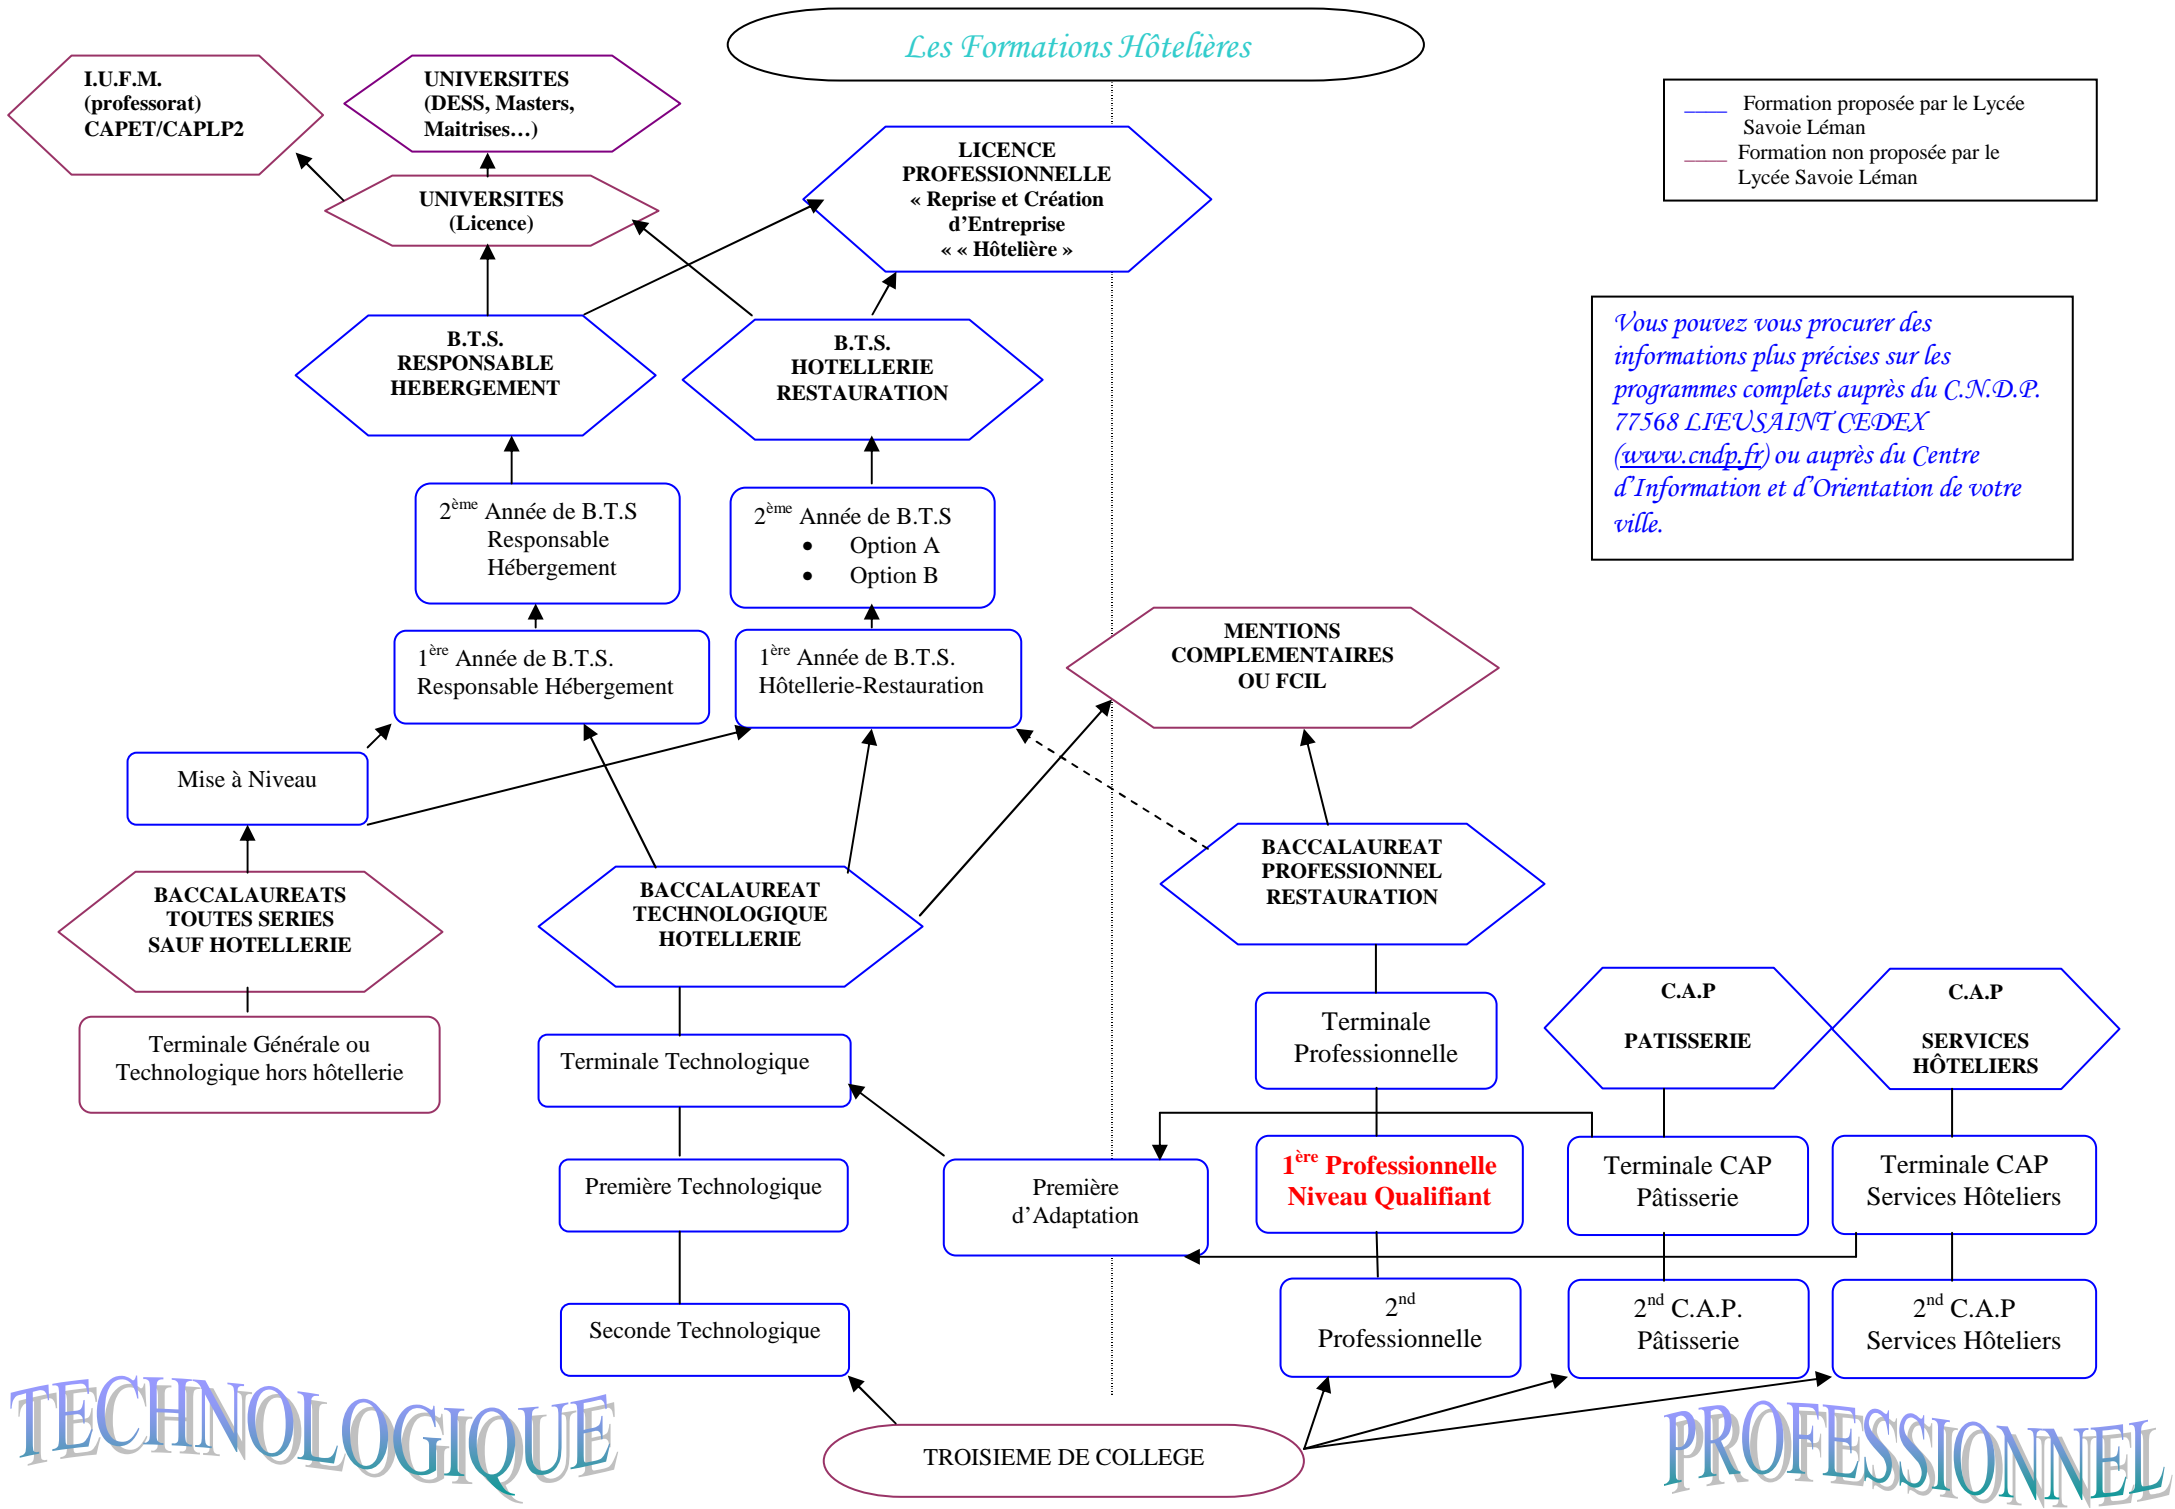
Les Formations Hôtelières

I.U.F.M.
(professorat)
CAPET/CAPLP2

UNIVERSITES
(DESS, Masters, Maitrises…)

Formation proposée par le Lycée Savoie Léman
Formation non proposée par le Lycée Savoie Léman

UNIVERSITES
(Licence)

LICENCE PROFESSIONNELLE
« Reprise et Création d'Entreprise « « Hôtelière »

Vous pouvez vous procurer des informations plus précises sur les programmes complets auprès du C.N.D.P. 77568 LIEUSAINT CEDEX (www.cndp.fr) ou auprès du Centre d'Information et d'Orientation de votre ville.

B.T.S.
RESPONSABLE
HEBERGEMENT

B.T.S.
HOTELLERIE
RESTAURATION

$2^{ème}$ Année de B.T.S
Responsable
Hébergement

$2^{ème}$ Année de B.T.S
• Option A
• Option B

MENTIONS
COMPLEMENTAIRES
OU FCIL

$1^{ère}$ Année de B.T.S.
Responsable Hébergement

$1^{ère}$ Année de B.T.S.
Hôtellerie-Restauration

Mise à Niveau

BACCALAUREAT
PROFESSIONNEL
RESTAURATION

BACCALAUREATS
TOUTES SERIES
SAUF HOTELLERIE

BACCALAUREAT
TECHNOLOGIQUE
HOTELLERIE

C.A.P
PATISSERIE

C.A.P
SERVICES
HÔTELIERS

Terminale Professionnelle

Terminale Générale ou Technologique hors hôtellerie

Terminale Technologique

$1^{ère}$ Professionnelle
Niveau Qualifiant

Terminale CAP
Pâtisserie

Terminale CAP
Services Hôteliers

Première Technologique

Première
d'Adaptation

$2^{nd}$
Professionnelle

$2^{nd}$ C.A.P.
Pâtisserie

$2^{nd}$ C.A.P
Services Hôteliers

Seconde Technologique

TECHNOLOGIQUE

TROISIEME DE COLLEGE

PROFESSIONNEL